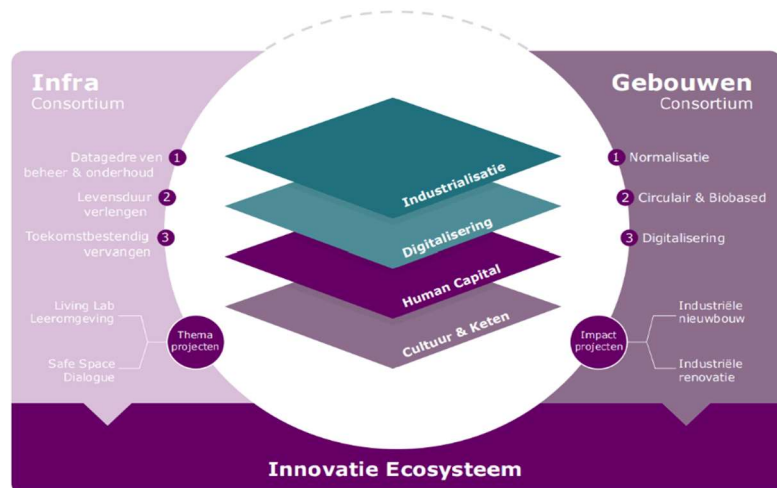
Infra
Consortium

1 Datagedreven beheer & onderhoud
2 Levensduur verlengen
3 Toekomstbestendig vervangen

Living Lab Leeromgeving
Safe Space Dialogue
Thema projecten

Gebouwen
Consortium

1 Normalisatie
2 Circulair & Biobased
3 Digitalisering

Impact projecten
Industriële nieuwbouw
Industriële renovatie

Industrialisatie
Digitalisering
Human Capital
Cultuur & Keten

Innovatie Ecosysteem